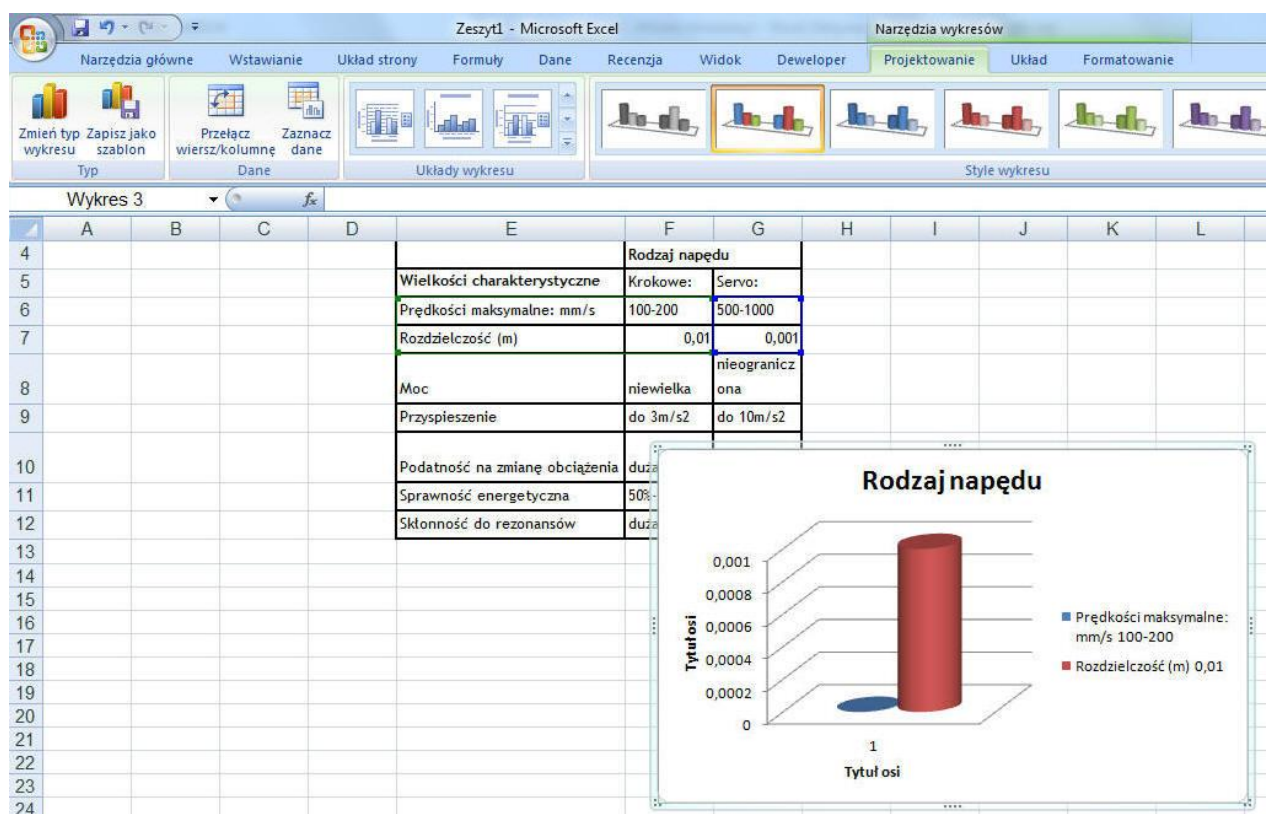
Zeszyt1 - Microsoft Excel

Narzędzia wykresów

Narzędzia główne | Wstawianie | Układ strony | Formuły | Dane | Recenzja | Widok | Deweloper | Projektowanie | Układ | Formatowanie

Zmień typ wykresu | Zapisz jako szablon | Przełącz wiersz/kolumnę | Zaznacz dane

Typ | Dane | Układy wykresu | Style wykresu

Wykres 3

| | A | B | C | D | E | F | G | H | I | J | K | L |
|---|---|---|---|---|---|---|---|---|---|---|---|---|
| 4 | | | | | | Rodzaj napędu | | | | | | |
| 5 | | | | | Wielkości charakterystyczne | Krokowe: | Servo: | | | | | |
| 6 | | | | | Prędkości maksymalne: mm/s | 100-200 | 500-1000 | | | | | |
| 7 | | | | | Rozdzielczość (m) | 0,01 | 0,001 | | | | | |
| 8 | | | | | Moc | niewielka | nieograniczona | | | | | |
| 9 | | | | | Przyspieszenie | do 3m/s2 | do 10m/s2 | | | | | |
| 10 | | | | | Podatność na zmianę obciążenia | duż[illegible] | | | | | | |
| 11 | | | | | Sprawność energetyczna | 50%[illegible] | | | | | | |
| 12 | | | | | Skłonność do rezonansów | duż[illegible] | | | | | | |

Rodzaj napędu

0,001
0,0008
0,0006
0,0004
0,0002
0

Tytuł osi

1

Tytuł osi

Prędkości maksymalne: mm/s 100-200

Rozdzielczość (m) 0,01